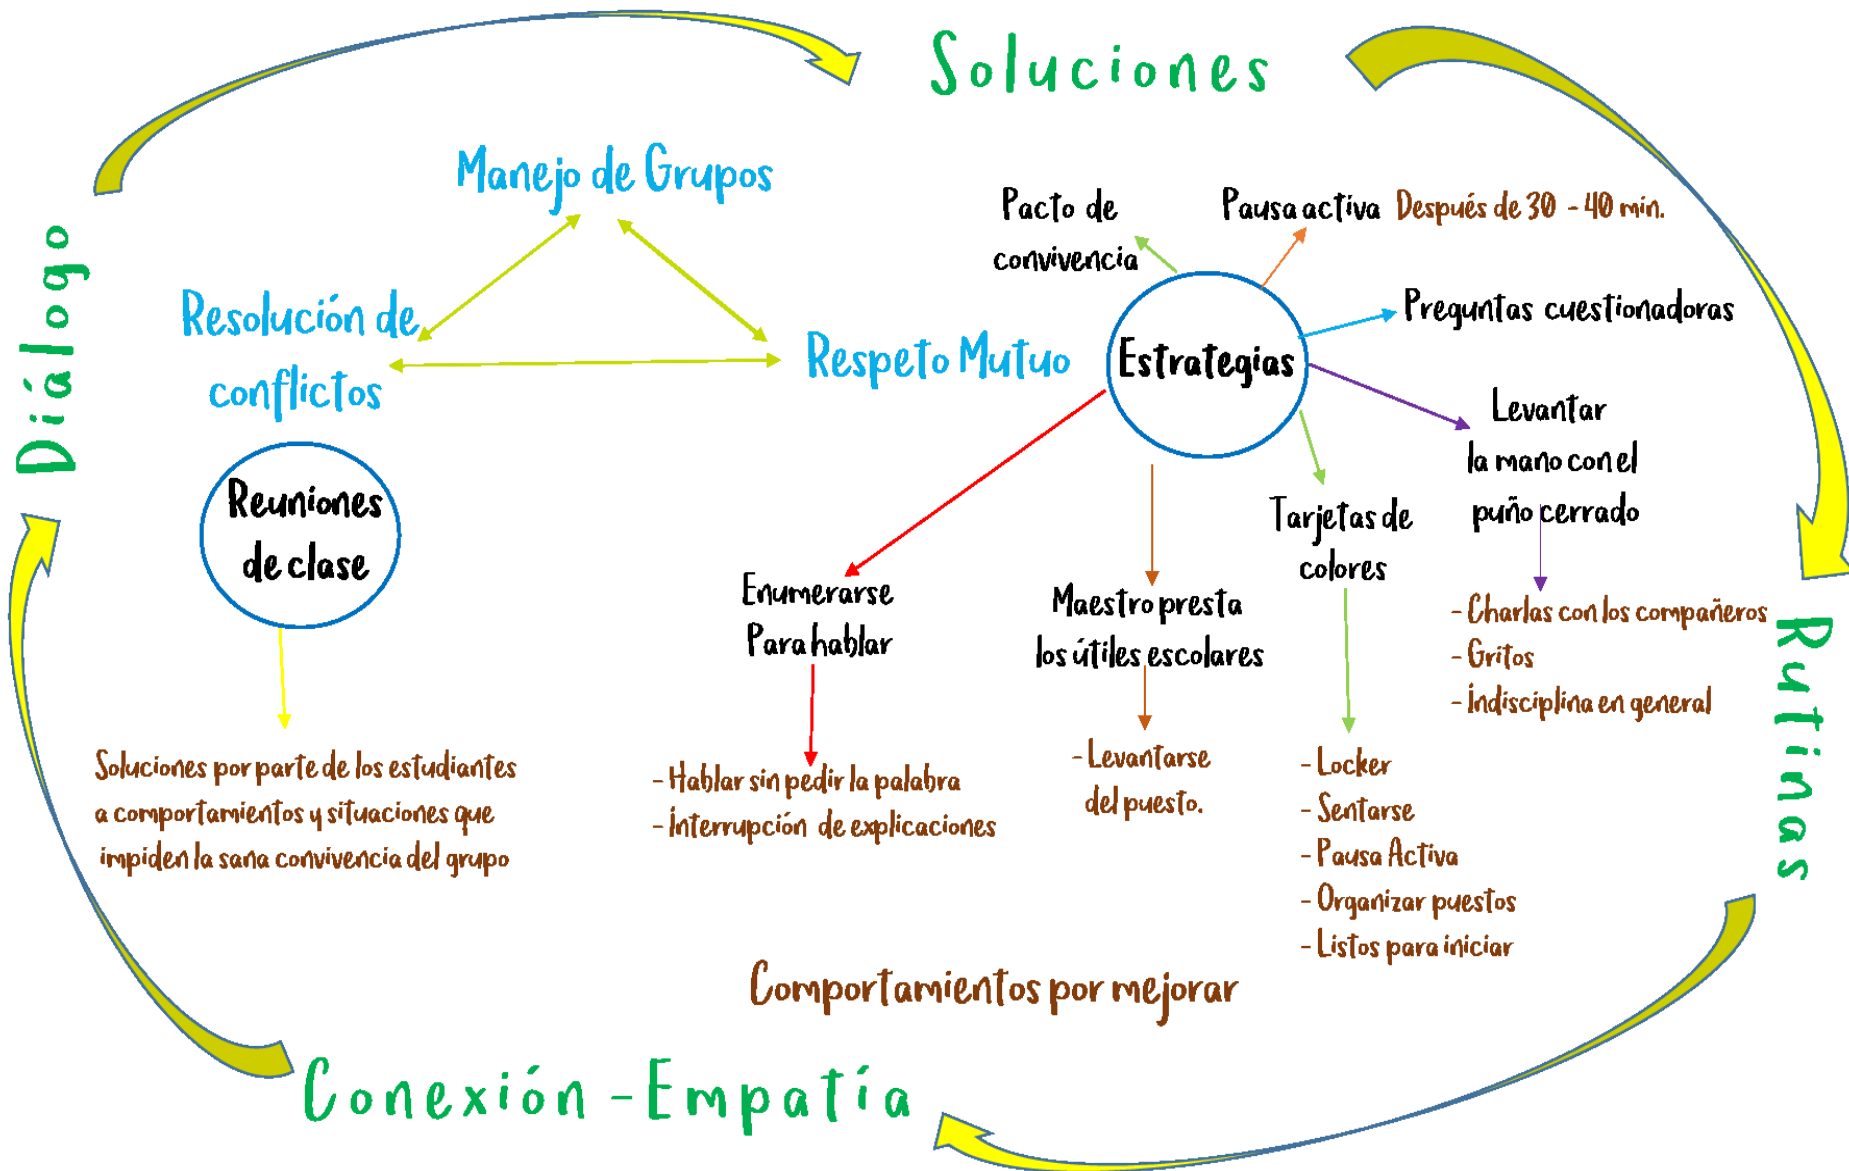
Soluciones

Diálogo

Rutinas

Conexión - Empatía

Manejo de Grupos

Resolución de conflictos

Respeto Mutuo

Reuniones de clase

Soluciones por parte de los estudiantes a comportamientos y situaciones que impiden la sana convivencia del grupo

Estrategias

Pacto de convivencia

Pausa activa Después de 30 - 40 min.

Preguntas cuestionadoras

Levantar la mano con el puño cerrado

- Charlas con los compañeros
- Gritos
- Indisciplina en general

Tarjetas de colores

- Locker
- Sentarse
- Pausa Activa
- Organizar puestos
- Listos para iniciar

Maestro presta los útiles escolares

- Levantarse del puesto.

Enumerarse Para hablar

- Hablar sin pedir la palabra
- Interrupción de explicaciones

Comportamientos por mejorar